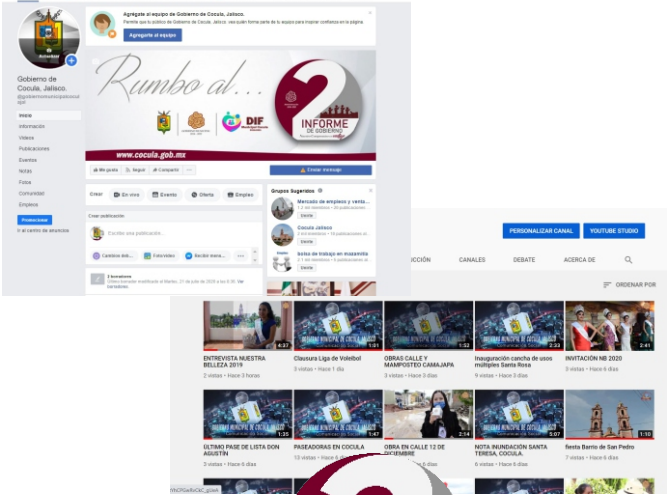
Agrégate al equipo de Gobierno de Cocula, Jalisco.

Permite que tu publico de Gobierno de Cocula, Jalisco, vea quién forma parte de tu equipo para inspirar confianza en la página.

Agregarte al equipo

Gobierno de Cocula, Jalisco.

@gobiernomunicipalcocula

Inicio
Información
Videos
Publicaciones
Eventos
Notas
Fotos
Comunidad
Empleos

Promocionar

Ir al centro de anuncios

Rumbo al...

2 INFORME DE GOBIERNO

DIF

www.cocula.gob.mx

Me gusta
Seguir
Compartir
...

Enviar mensaje

Crear
En vivo
Evento
Oferta
Empleo

Crear publicación

Escribe una publicación...

Grupos Sugeridos

Mercado de empleos y venta...

Unirte

Cocula Jalisco

Unirte

bolsa de trabajo en mazamitla

Unirte

PERSONALIZAR CANAL
YOUTUBE STUDIO

CANALES
DEBATE
ACERCA DE

ORDENAR POR

ENTREVISTA NUESTRA BELLEZA 2019
2 vistas • Hace 3 horas

Clausura Liga de Voleibol
3 vistas • Hace 1 día

OBRAS CALLE Y MAMPOSTEO CAMAJAPA
3 vistas • Hace 1 día

Inauguración cancha de usos múltiples Santa Rosa
9 vistas • Hace 1 día

INVITACIÓN NB 2020
3 vistas • Hace 6 días

ÚLTIMO PASE DE LISTA DON AGUSTÍN
3 vistas • Hace 6 días

PASEADORAS EN COCULA
10 vistas • Hace 6 días

OBRA EN CALLE 12 DE DICIEMBRE

NOTA INUNDACIÓN SANTA TERESA, COCULA.
6 vistas • Hace 6 días

fiesta Barrio de San Pedro
7 vistas • Hace 6 días